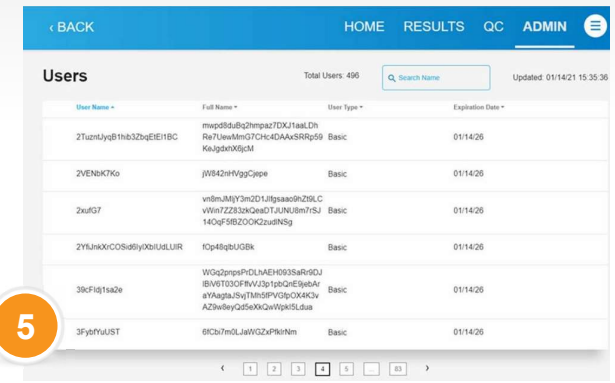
‹ BACK

HOME RESULTS QC ADMIN

Users

Total Users: 496

Search Name

Updated: 01/14/21 15:35:36

| User Name ▲ | Full Name ▾ | User Type ▾ | Expiration Date ▾ |
|---|---|---|---|
| 2TuzntJyqB1hb3ZbqEtEI1BC | mwpd8duBq2hmpaz7DXJ1aaLDhRe7UewMmG7CHc4DAAxSRRp59KeJgdxhX6jcM | Basic | 01/14/26 |
| 2VENbK7Ko | jW842nHVggCjepe | Basic | 01/14/26 |
| 2xufG7 | vn8mJMjY3m2D1JIfgsaao9hZt9LCvWin7ZZ83zkQeaDTJUNU8m7rSJ14OqF5fBZOOK2zudINSg | Basic | 01/14/26 |
| 2YfiJnkXrCOSid6lyIXbIUdLUIR | fOp48qlbUGBk | Basic | 01/14/26 |
| 39cFldj1sa2e | WGq2pnpsPrDLhAEH093SaRr9DJIBiV6T03OFftVVJ3p1pbQnE9jebAraYAagtaJSvjTMh5fPVGfpOX4K3vAZ9w8eyQd5eXkQwWpkI5Ldua | Basic | 01/14/26 |
| 3FybfYuUST | 6fCbi7m0LJaWGZxPfklrNm | Basic | 01/14/26 |

5

‹ 1 2 3 4 5 ... 83 ›